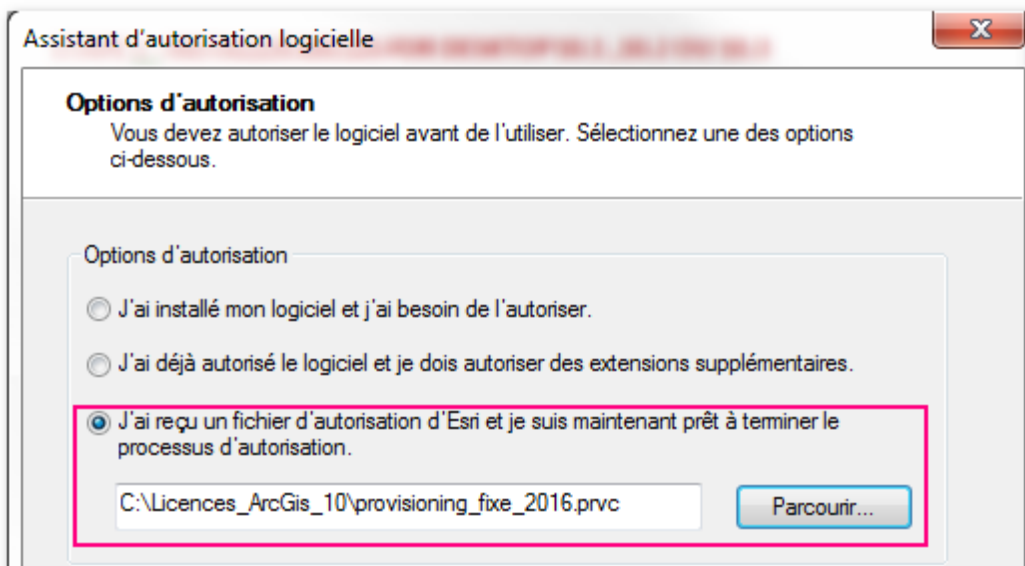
Assistant d'autorisation logicielle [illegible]

Options d'autorisation
Vous devez autoriser le logiciel avant de l'utiliser. Sélectionnez une des options ci-dessous.

Options d'autorisation

J'ai installé mon logiciel et j'ai besoin de l'autoriser.

J'ai déjà autorisé le logiciel et je dois autoriser des extensions supplémentaires.

J'ai reçu un fichier d'autorisation d'Esri et je suis maintenant prêt à terminer le processus d'autorisation.

C:\Licences_ArcGis_10\provisioning_fixe_2016.prvc

Parcourir...